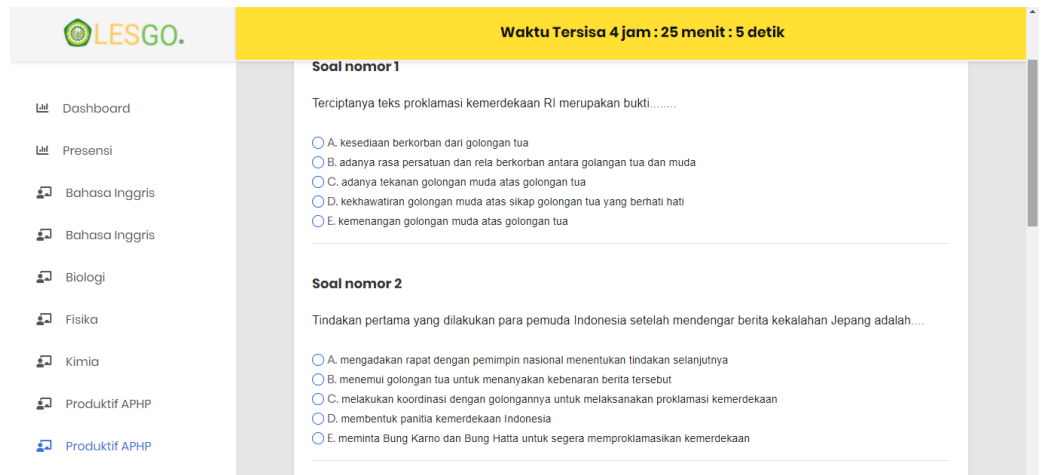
LESGO.

Waktu Tersisa 4 jam : 25 menit : 5 detik

Dashboard

Presensi

Bahasa Inggris

Bahasa Inggris

Biologi

Fisika

Kimia

Produktif APHP

Produktif APHP

Soal nomor 1

Terciptanya teks proklamasi kemerdekaan RI merupakan bukti........

A. kesediaan berkorban dari golongan tua
B. adanya rasa persatuan dan rela berkorban antara golangan tua dan muda
C. adanya tekanan golongan muda atas golongan tua
D. kekhawatiran golongan muda atas sikap golongan tua yang berhati hati
E. kemenangan golongan muda atas golongan tua

Soal nomor 2

Tindakan pertama yang dilakukan para pemuda Indonesia setelah mendengar berita kekalahan Jepang adalah....

A. mengadakan rapat dengan pemimpin nasional menentukan tindakan selanjutnya
B. menemui golongan tua untuk menanyakan kebenaran berita tersebut
C. melakukan koordinasi dengan golongannya untuk melaksanakan proklamasi kemerdekaan
D. membentuk panitia kemerdekaan Indonesia
E. meminta Bung Karno dan Bung Hatta untuk segera memproklamasikan kemerdekaan